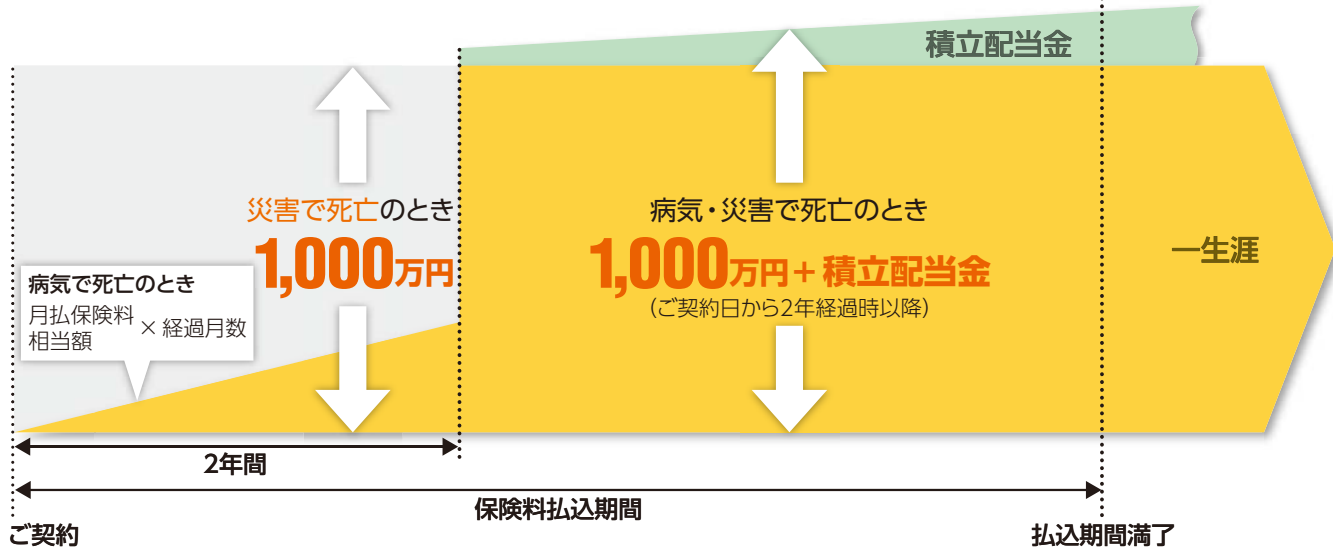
積立配当金

災害で死亡のとき
1,000万円

病気・災害で死亡のとき
1,000万円＋積立配当金
（ご契約日から2年経過時以降）

一生涯

病気で死亡のとき
月払保険料相当額 × 経過月数

2年間

保険料払込期間

ご契約

払込期間満了